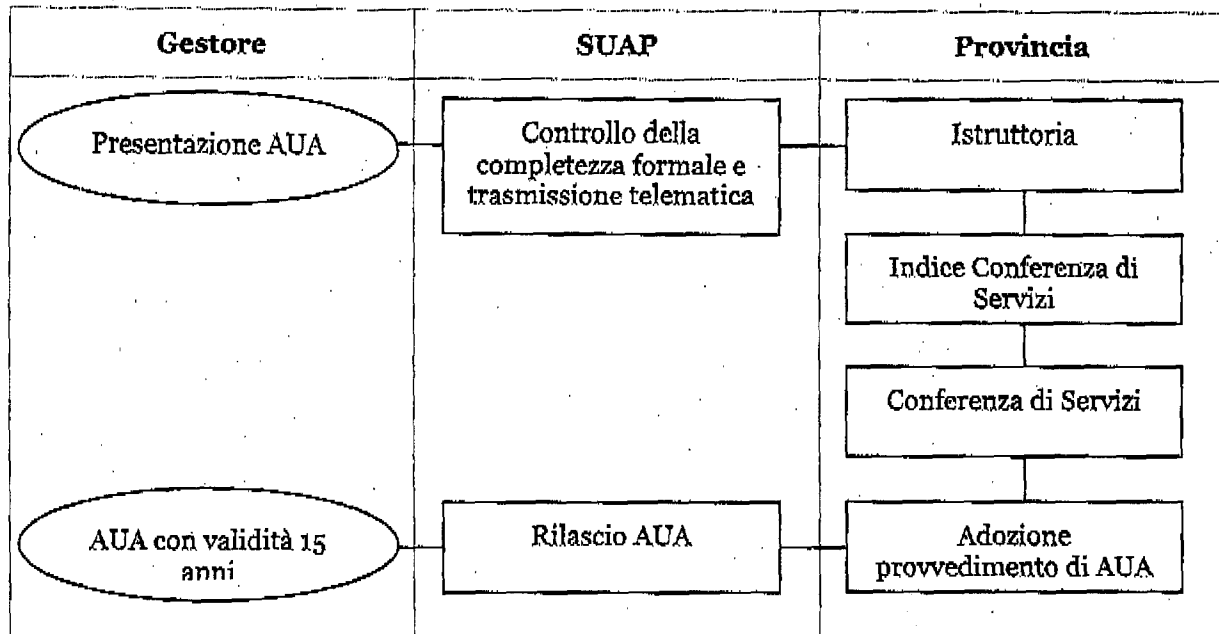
Gestore

SUAP

Provincia

Presentazione AUA

Controllo della completezza formale e trasmissione telematica

Istruttoria

Indice Conferenza di Servizi

Conferenza di Servizi

AUA con validità 15 anni

Rilascio AUA

Adozione provvedimento di AUA